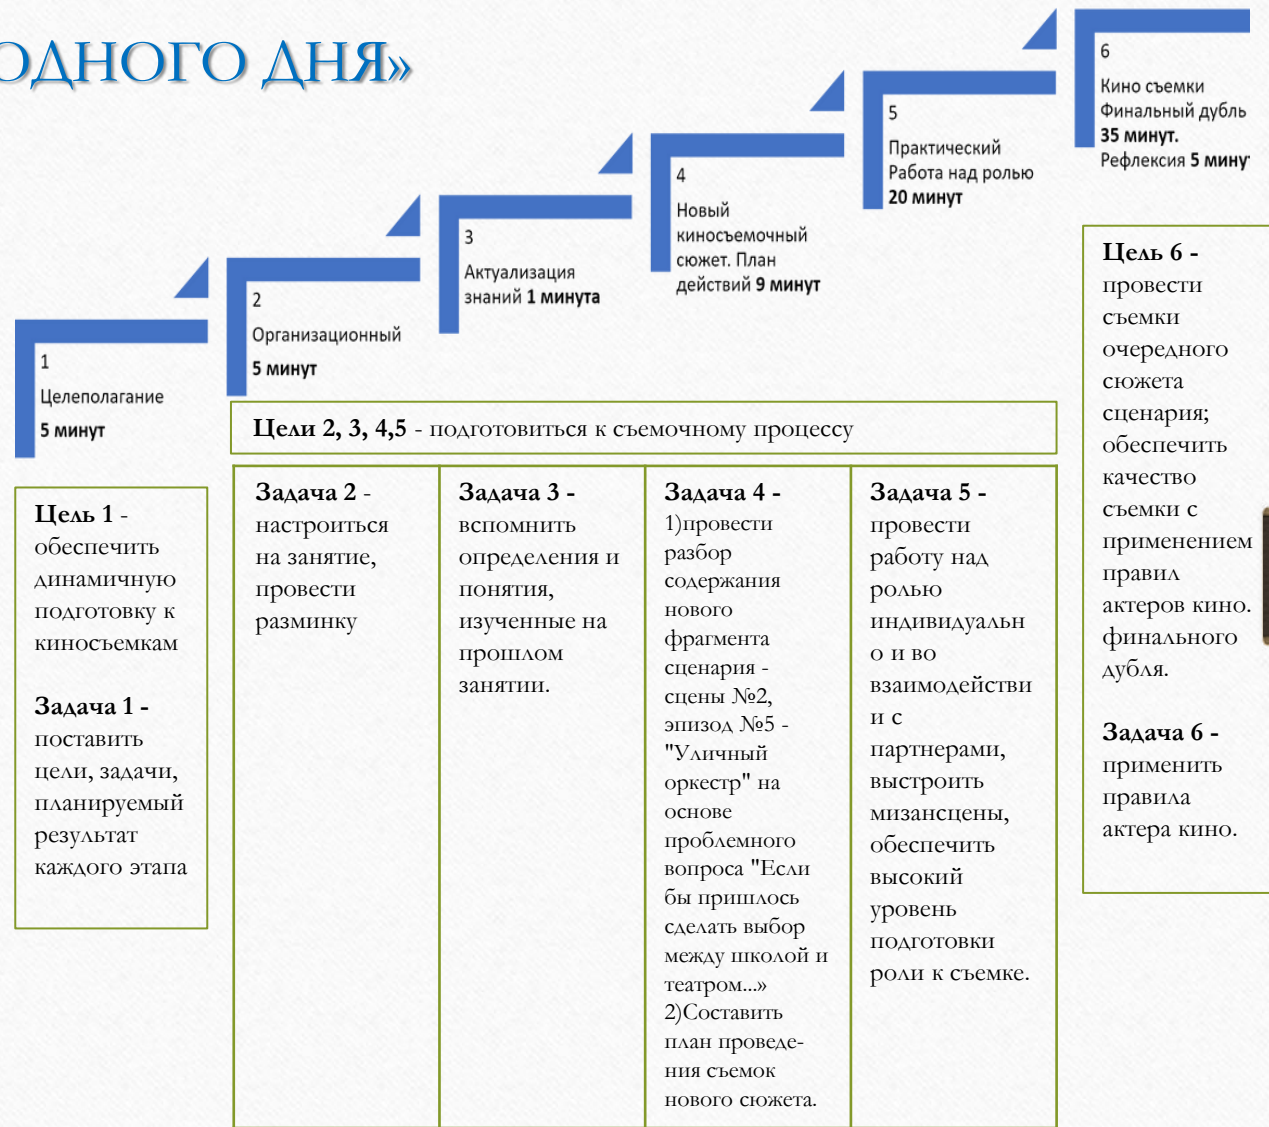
ОДНОГО ДНЯ»

1
Целеполагание
5 минут

2
Организационный
5 минут

3
Актуализация знаний 1 минута

4
Новый киносъемочный сюжет. План действий 9 минут

5
Практический Работа над ролью
20 минут

6
Кино съемки
Финальный дубль
35 минут.
Рефлексия 5 мину

Цели 2, 3, 4,5 - подготовиться к съемочному процессу

Цель 1 - обеспечить динамичную подготовку к киносъемкам

Задача 1 - поставить цели, задачи, планируемый результат каждого этапа

Задача 2 - настроиться на занятие, провести разминку

Задача 3 - вспомнить определения и понятия, изученные на прошлом занятии.

Задача 4 - 1)провести разбор содержания нового фрагмента сценария - сцены №2, эпизод №5 - "Уличный оркестр" на основе проблемного вопроса "Если бы пришлось сделать выбор между школой и театром...» 2)Составить план проведения съемок нового сюжета.

Задача 5 - провести работу над ролью индивидуально и во взаимодействии и с партнерами, выстроить мизансцены, обеспечить высокий уровень подготовки роли к съемке.

Цель 6 - провести съемки очередного сюжета сценария; обеспечить качество съемки с применением правил актеров кино. финального дубля.

Задача 6 - применить правила актера кино.